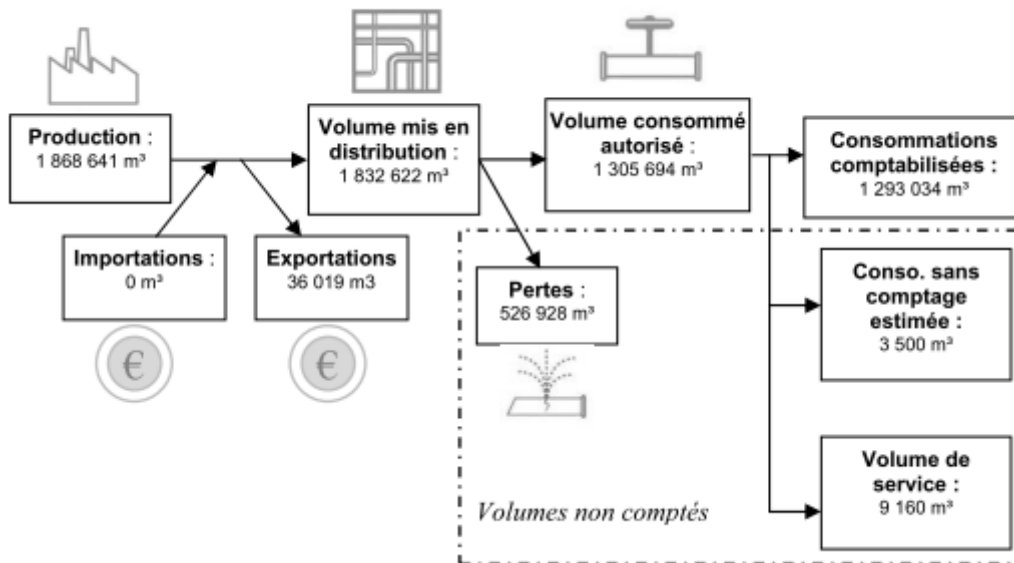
Production :
1 868 641 m³

Importations :
0 m³

Exportations
36 019 m3

€

€

Volume mis en distribution :
1 832 622 m³

Pertes :
526 928 m³

Volume consommé autorisé :
1 305 694 m³

Consommations comptabilisées :
1 293 034 m³

Conso. sans comptage estimée :
3 500 m³

Volume de service :
9 160 m³

Volumes non comptés